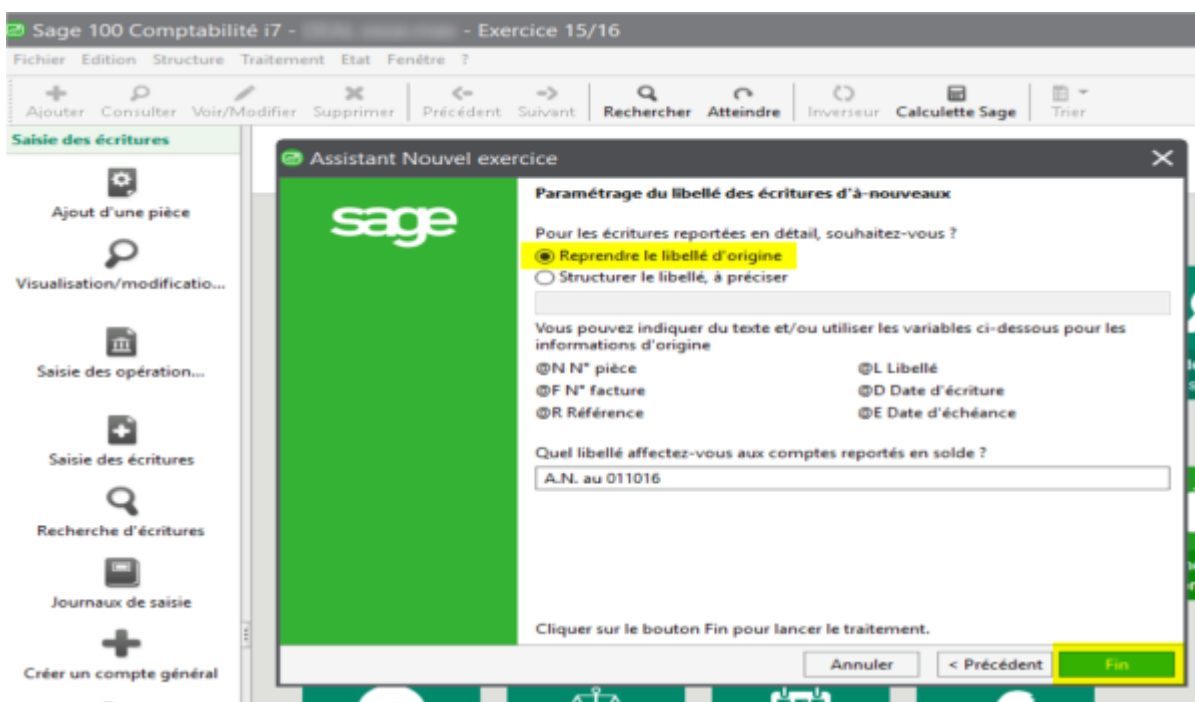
Sage 100 Comptabilité i7 - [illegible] - Exercice 15/16

Fichier Edition Structure Traitement Etat Fenêtre ?

Ajouter Consulter Voir/Modifier Supprimer Précédent Suivant Rechercher Atteindre Inverseur Calculette Sage Trier

Saisie des écritures

Ajout d'une pièce

Visualisation/modificatio...

Saisie des opération...

Saisie des écritures

Recherche d'écritures

Journaux de saisie

Créer un compte général

Assistant Nouvel exercice

sage

Paramétrage du libellé des écritures d'à-nouveaux

Pour les écritures reportées en détail, souhaitez-vous ?

Reprendre le libellé d'origine

Structurer le libellé, à préciser

Vous pouvez indiquer du texte et/ou utiliser les variables ci-dessous pour les informations d'origine

| | |
|---|---|
| @N N° pièce | @L Libellé |
| @F N° facture | @D Date d'écriture |
| @R Référence | @E Date d'échéance |

Quel libellé affectez-vous aux comptes reportés en solde ?

A.N. au 011016

Cliquer sur le bouton Fin pour lancer le traitement.

Annuler < Précédent Fin